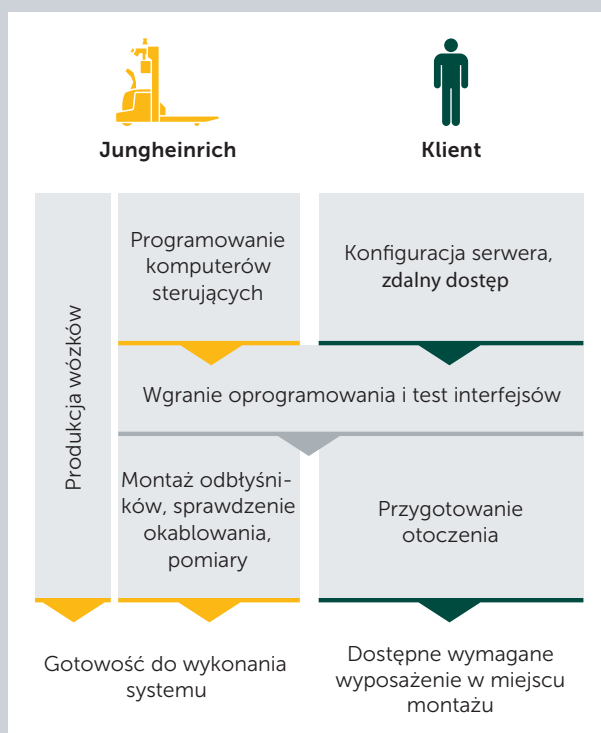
Jungheinrich

Klient

Produkcja wózków

Programowanie komputerów sterujących

Konfiguracja serwera, zdalny dostęp

Wgranie oprogramowania i test interfejsów

Montaż odbłyśników, sprawdzenie okablowania, pomiary

Przygotowanie otoczenia

Gotowość do wykonania systemu

Dostępne wymagane wyposażenie w miejscu montażu